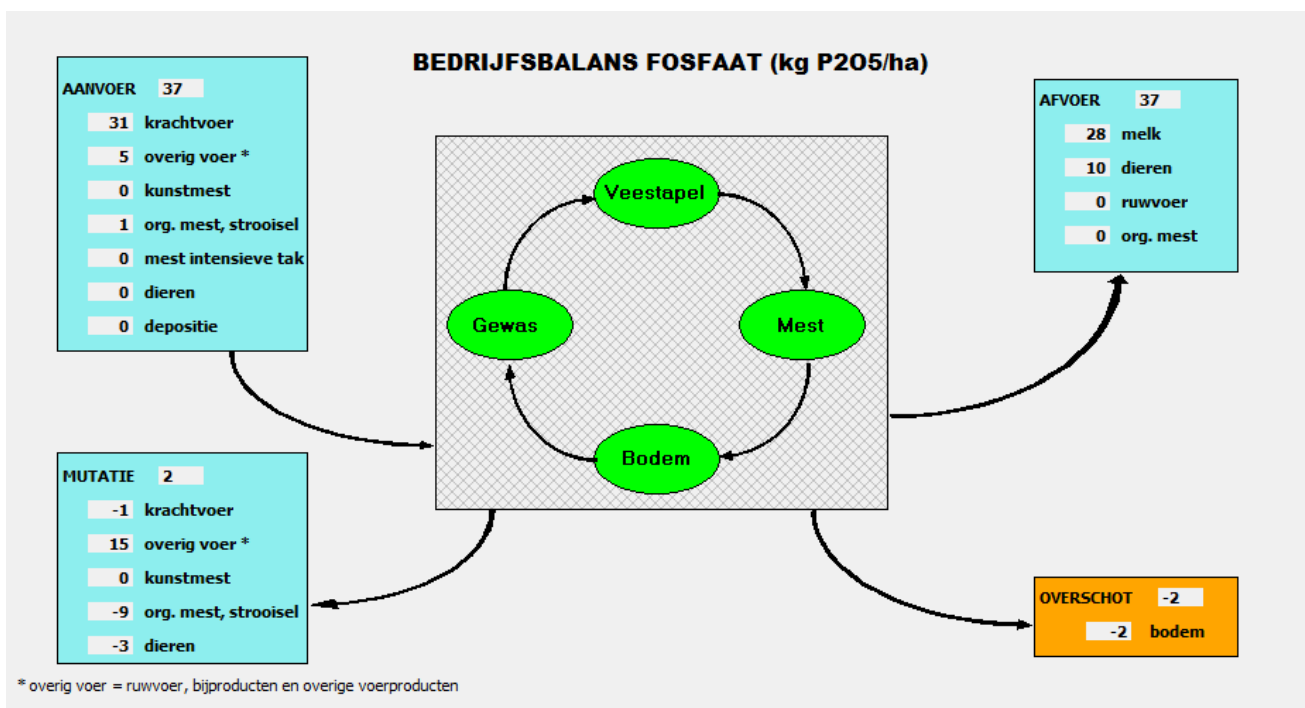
BEDRIJFSBALANS FOSFAAT (kg P2O5/ha)

AANVOER 37
31 krachtvoer
5 overig voer *
0 kunstmest
1 org. mest, strooisel
0 mest intensieve tak
0 dieren
0 depositie

Veestapel
Gewas
Mest
Bodem

AFVOER 37
28 melk
10 dieren
0 ruwvoer
0 org. mest

MUTATIE 2
-1 krachtvoer
15 overig voer *
0 kunstmest
-9 org. mest, strooisel
-3 dieren

OVERSCHOT -2
-2 bodem

* overig voer = ruwvoer, bijproducten en overige voerproducten